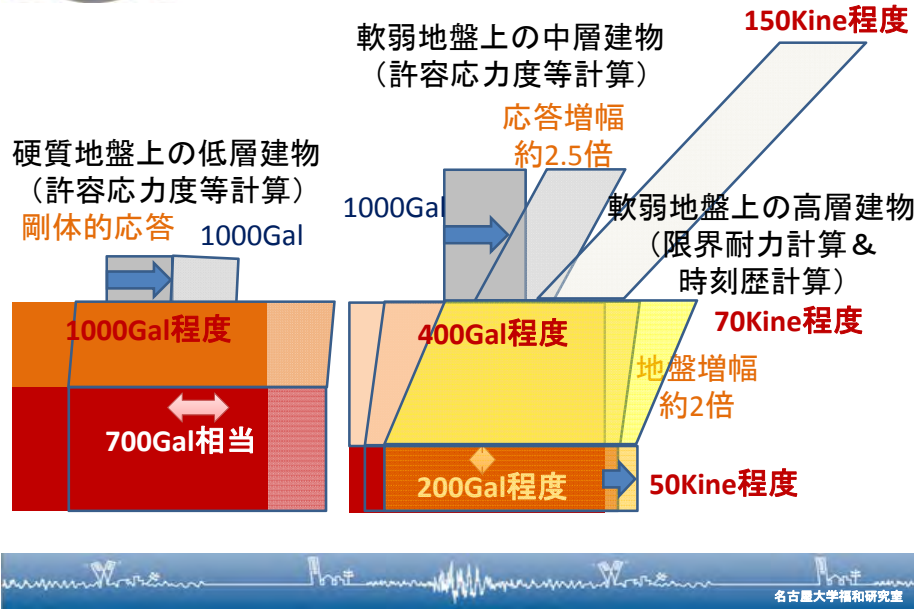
軟弱地盤上の中層建物
（許容応力度等計算）

150Kine程度

応答増幅
約2.5倍

硬質地盤上の低層建物
（許容応力度等計算）
剛体的応答

1000Gal

1000Gal

軟弱地盤上の高層建物
（限界耐力計算＆
時刻歴計算）

1000Gal程度

400Gal程度

70Kine程度

地盤増幅
約2倍

700Gal相当

200Gal程度

50Kine程度

名古屋大学福和研究室